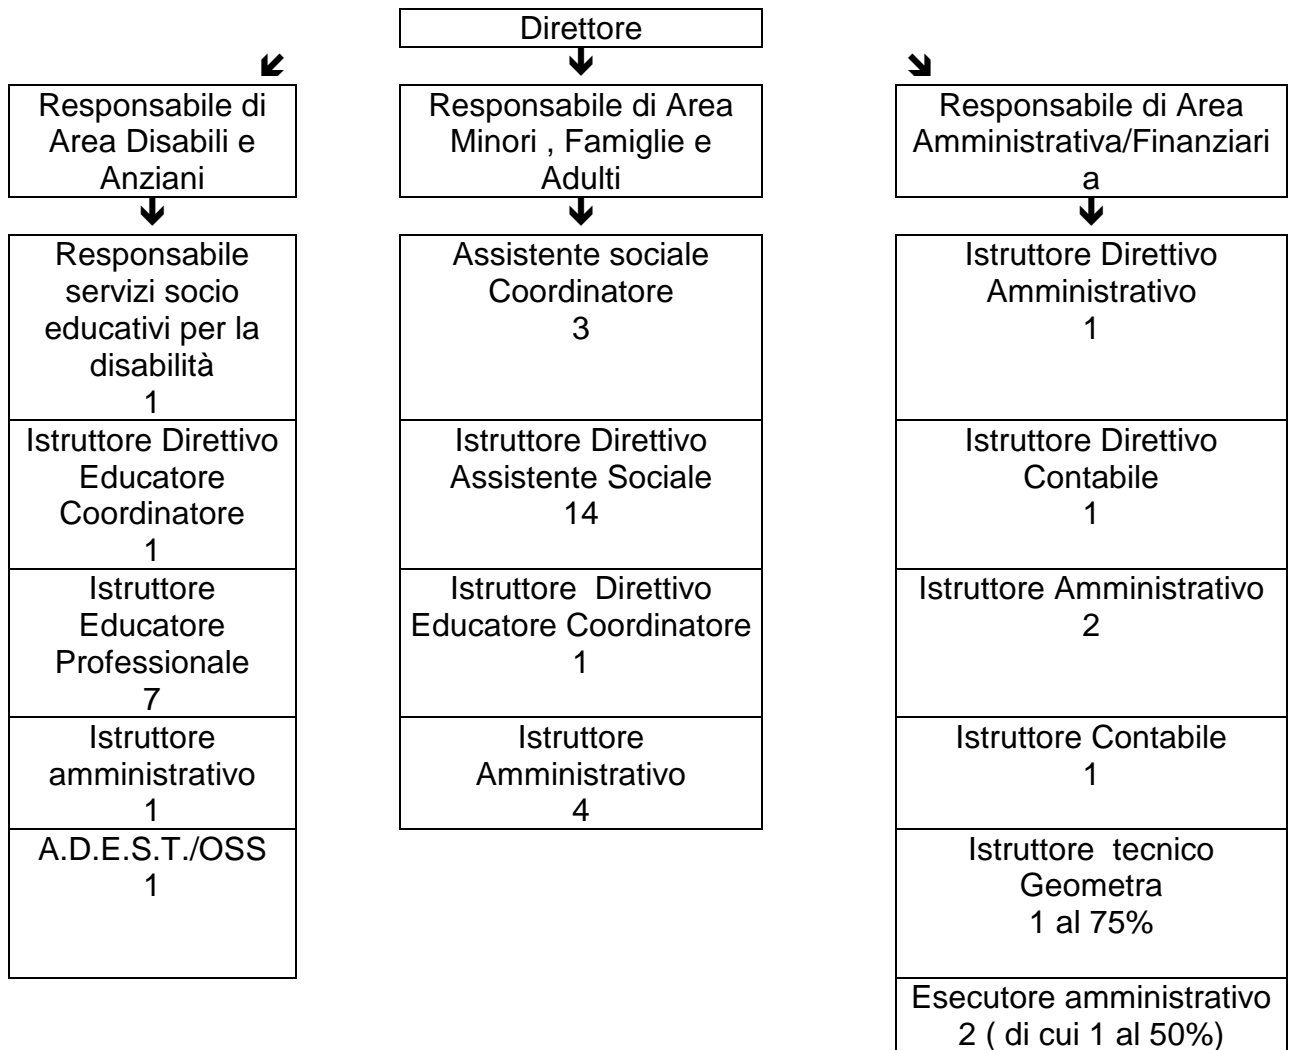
Direttore

Responsabile di Area Disabili e Anziani

Responsabile servizi socio educativi per la disabilità
1

Istruttore Direttivo Educatore Coordinatore
1

Istruttore Educatore Professionale
7

Istruttore amministrativo
1

A.D.E.S.T./OSS
1

Responsabile di Area Minori , Famiglie e Adulti

Assistente sociale Coordinatore
3

Istruttore Direttivo Assistente Sociale
14

Istruttore Direttivo Educatore Coordinatore
1

Istruttore Amministrativo
4

Responsabile di Area Amministrativa/Finanziaria

Istruttore Direttivo Amministrativo
1

Istruttore Direttivo Contabile
1

Istruttore Amministrativo
2

Istruttore Contabile
1

Istruttore tecnico Geometra
1 al 75%

Esecutore amministrativo
2 ( di cui 1 al 50%)